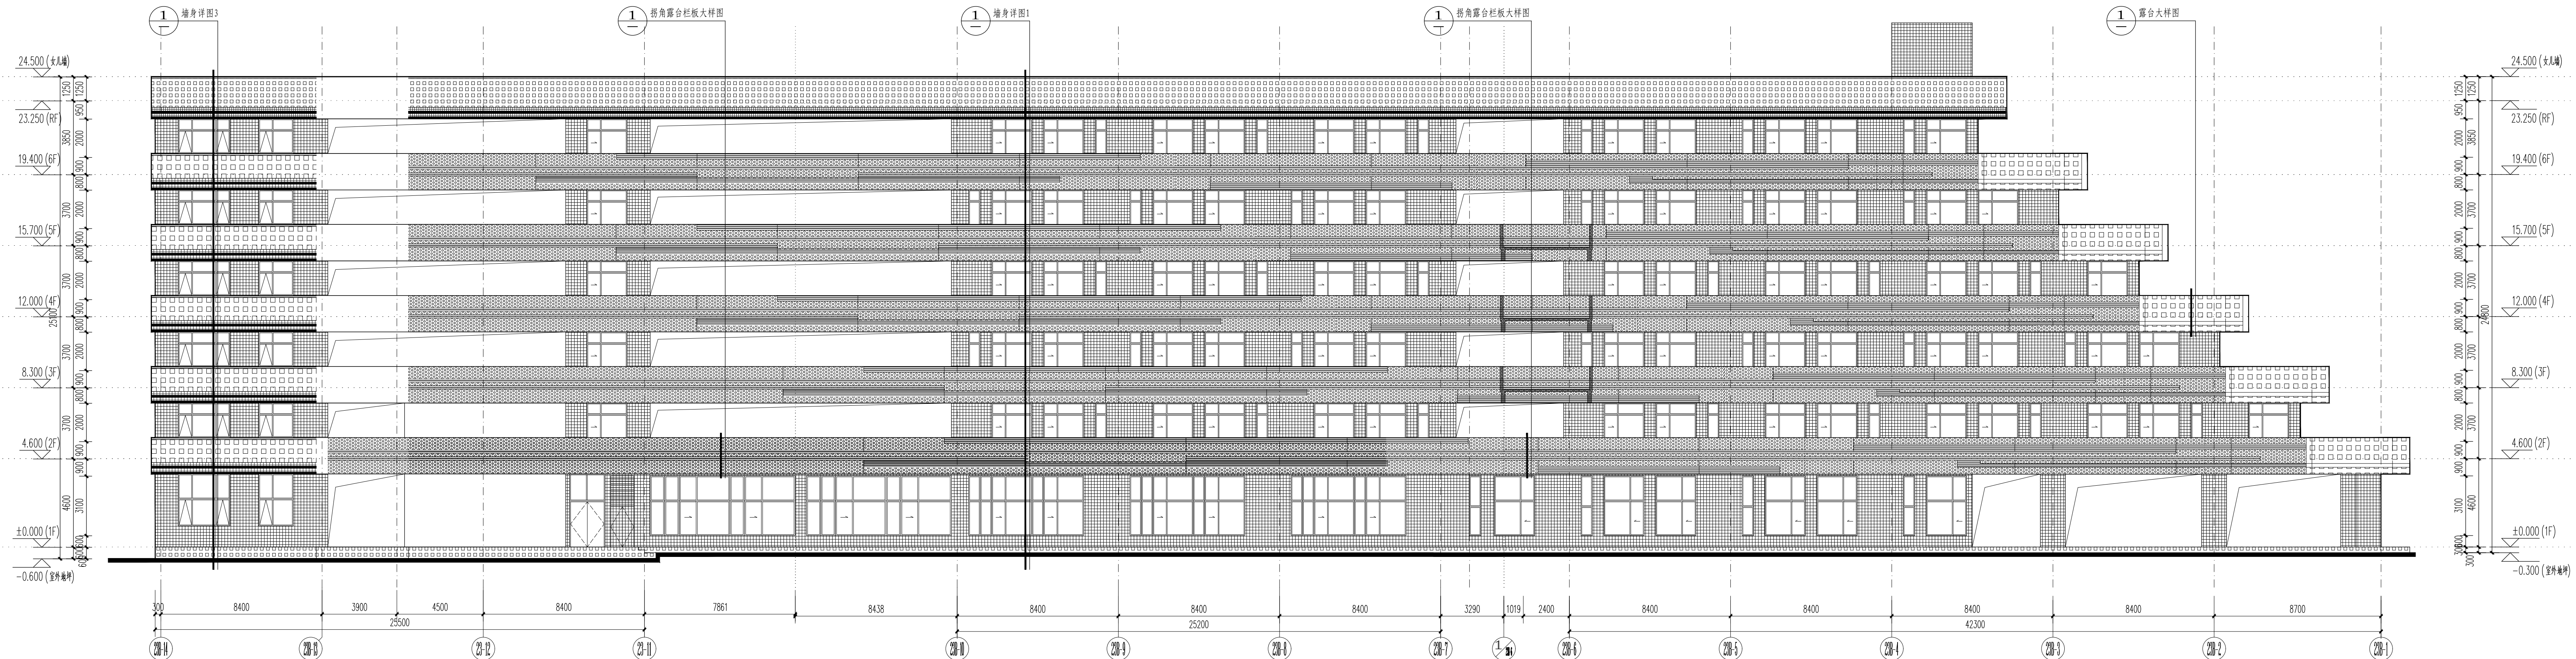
1 墙身详图3
1 拐角露台栏板大样图
1 墙身详图1
1 拐角露台栏板大样图
1 露台大样图

24.500 (女儿墙)
23.250 (RF)
19.400 (6F)
15.700 (5F)
12.000 (4F)
8.300 (3F)
4.600 (2F)
±0.000 (1F)
-0.600 (室外地坪)

1250
950
3850
2000
800
900
3700
2000
800
900
3700
2000
800
900
3700
2000
800
900
3700
2000
800
900
3700
3100
4600
600
25100

24.500 (女儿墙)
23.250 (RF)
19.400 (6F)
15.700 (5F)
12.000 (4F)
8.300 (3F)
4.600 (2F)
±0.000 (1F)
-0.300 (室外地坪)

1250
950
3850
2000
800
900
3700
2000
800
900
3700
2000
800
900
3700
2000
800
900
3700
2000
800
900
3700
3100
4600
300
24800

300
8400
3900
4500
8400
7861
8438
8400
8400
8400
3290
1019
2400
8400
8400
8400
8400
8700
25500
25200
42300

2B-14
2B-13
2J-12
2J-11
2B-10
2B-9
2B-8
2B-7
2B-6
2B-5
2B-4
2B-3
2B-2
2B-1